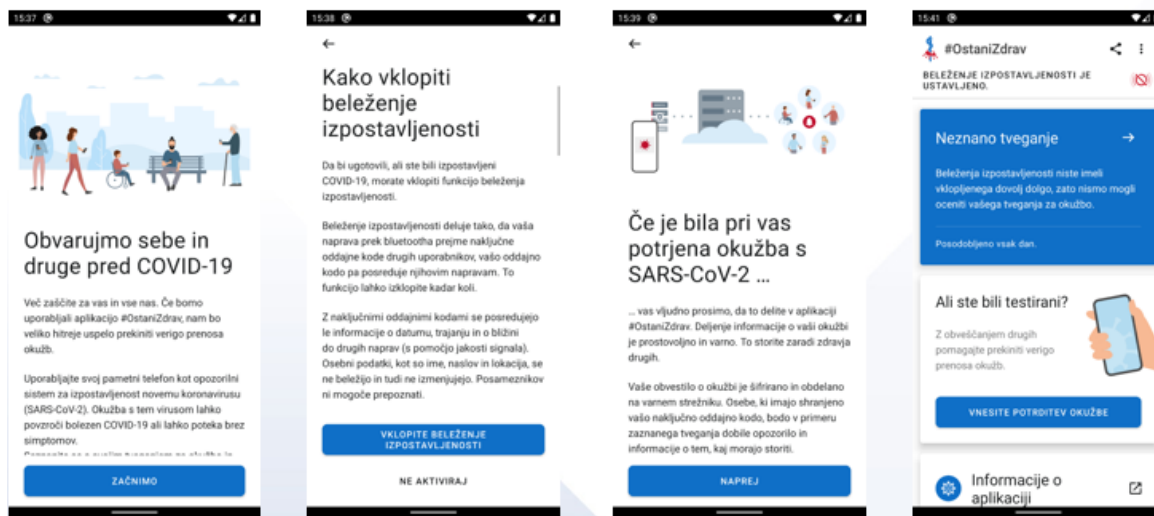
15:37

Obvarujmo sebe in druge pred COVID-19

Več zaščite za vas in vse nas. Če bomo uporabljali aplikacijo #OstaniZdrav, nam bo veliko hitreje uspelo prekiniti verigo prenosa okužb.

Uporabljajte svoj pametni telefon kot opozorilni sistem za izpostavljenost novemu koronavirusu (SARS-CoV-2). Okužba s tem virusom lahko povzroči bolezen COVID-19 ali lahko poteka brez simptomov.

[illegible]

ZAČNIMO

15:38

Kako vklopiti beleženje izpostavljenosti

Da bi ugotovili, ali ste bili izpostavljeni COVID-19, morate vklopiti funkcijo beleženja izpostavljenosti.

Beleženje izpostavljenosti deluje tako, da vaša naprava prek bluetootha prejme naključne oddajne kode drugih uporabnikov, vašo oddajno kodo pa posreduje njihovim napravam. To funkcijo lahko izklopite kadar koli.

Z naključnimi oddajnimi kodami se posredujejo le informacije o datumu, trajanju in o bližini do drugih naprav (s pomočjo jakosti signala). Osebni podatki, kot so ime, naslov in lokacija, se ne beležijo in tudi ne izmenjujejo. Posameznikov ni mogoče prepoznati.

VKLOPITE BELEŽENJE IZPOSTAVLJENOSTI

NE AKTIVIRAJ

15:39

Če je bila pri vas potrjena okužba s SARS-CoV-2 ...

... vas vljudno prosimo, da to delite v aplikaciji #OstaniZdrav. Deljenje informacije o vaši okužbi je prostovoljno in varno. To storite zaradi zdravja drugih.

Vaše obvestilo o okužbi je šifrirano in obdelano na varnem strežniku. Osebe, ki imajo shranjeno vašo naključno oddajno kodo, bodo v primeru zaznanega tveganja dobile opozorilo in informacije o tem, kaj morajo storiti.

NAPREJ

15:41

#OstaniZdrav

BELEŽENJE IZPOSTAVLJENOSTI JE USTAVLJENO.

Neznano tveganje

Beleženja izpostavljenosti niste imeli vklopljenega dovolj dolgo, zato nismo mogli oceniti vašega tveganja za okužbo.

Posodobljeno vsak dan.

Ali ste bili testirani?

Z obveščanjem drugih pomagajte prekiniti verigo prenosa okužb.

VNESITE POTRDITEV OKUŽBE

Informacije o aplikaciji